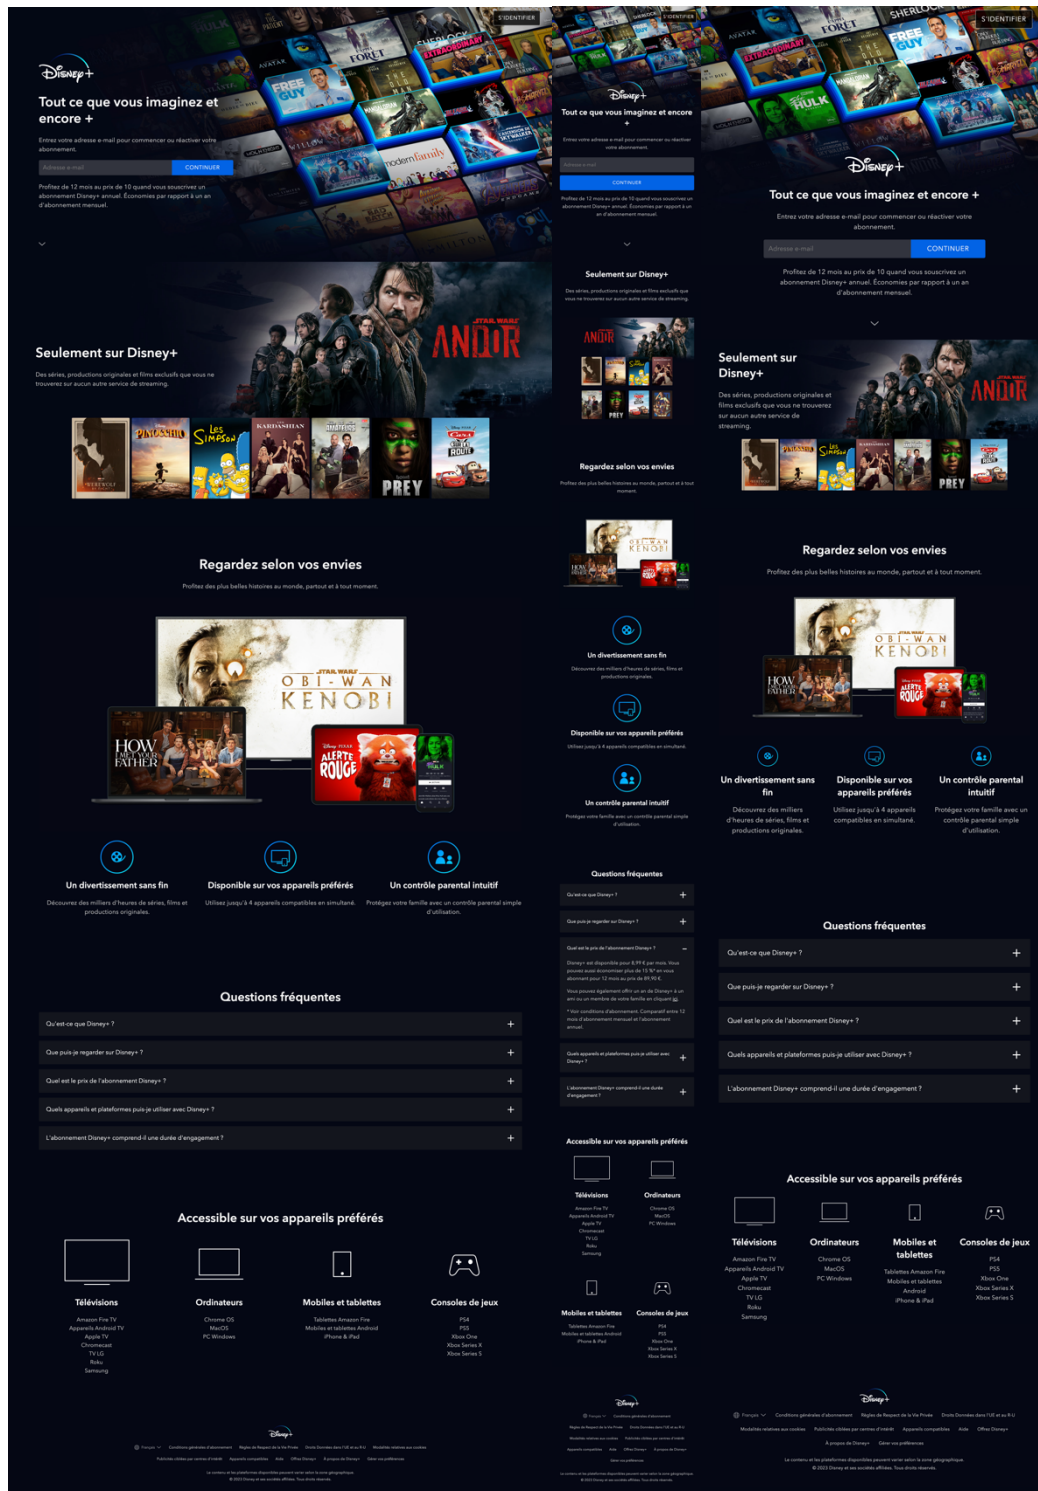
S'IDENTIFIER

Disney+

Tout ce que vous imaginez et encore +

Entrez votre adresse e-mail pour commencer ou réactiver votre abonnement.

Adresse e-mail

CONTINUER

Profitez de 12 mois au prix de 10 quand vous souscrivez un abonnement Disney+ annuel. Économies par rapport à un an d'abonnement mensuel.

Seulement sur Disney+

Des séries, productions originales et films exclusifs que vous ne trouverez sur aucun autre service de streaming.

STAR WARS ANDOR

PREY

Regardez selon vos envies

Profitez des plus belles histoires au monde, partout et à tout moment.

OBI-WAN KENOBI

HOW I MET YOUR FATHER

ALERTE ROUGE

Un divertissement sans fin

Découvrez des milliers d'heures de séries, films et productions originales.

Disponible sur vos appareils préférés

Utilisez jusqu'à 4 appareils compatibles en simultané.

Un contrôle parental intuitif

Protégez votre famille avec un contrôle parental simple d'utilisation.

Questions fréquentes

Qu'est-ce que Disney+ ? +

Que puis-je regarder sur Disney+ ? +

Quel est le prix de l'abonnement Disney+ ? +

Quels appareils et plateformes puis-je utiliser avec Disney+ ? +

L'abonnement Disney+ comprend-il une durée d'engagement ? +

Accessible sur vos appareils préférés

Télévisions
Amazon Fire TV
Appareils Android TV
Apple TV
Chromecast
TV LG
Roku
Samsung

Ordinateurs
Chrome OS
MacOS
PC Windows

Mobiles et tablettes
Tablettes Amazon Fire
Mobiles et tablettes Android
iPhone & iPad

Consoles de jeux
PS4
PS5
Xbox One
Xbox Series X
Xbox Series S

Disney+

Français Conditions générales d'abonnement Règles de Respect de la Vie Privée Droits Données dans l'UE et au R-U Modalités relatives aux cookies Publicités ciblées par centres d'intérêt Appareils compatibles Aide Offres Disney+ À propos de Disney+ Gérer vos préférences

Le contenu et les plateformes disponibles peuvent varier selon la zone géographique.
© 2023 Disney et ses sociétés affiliées. Tous droits réservés.

Quel est le prix de l'abonnement Disney+ ? −

Disney+ est disponible pour 8,99 € par mois. Vous pouvez aussi économiser plus de 15 %* en vous abonnant pour 12 mois au prix de 89,90 €.

Vous pouvez également offrir un an de Disney+ à un ami ou un membre de votre famille en cliquant ici.

* Voir conditions d'abonnement. Comparatif entre 12 mois d'abonnement mensuel et l'abonnement annuel.